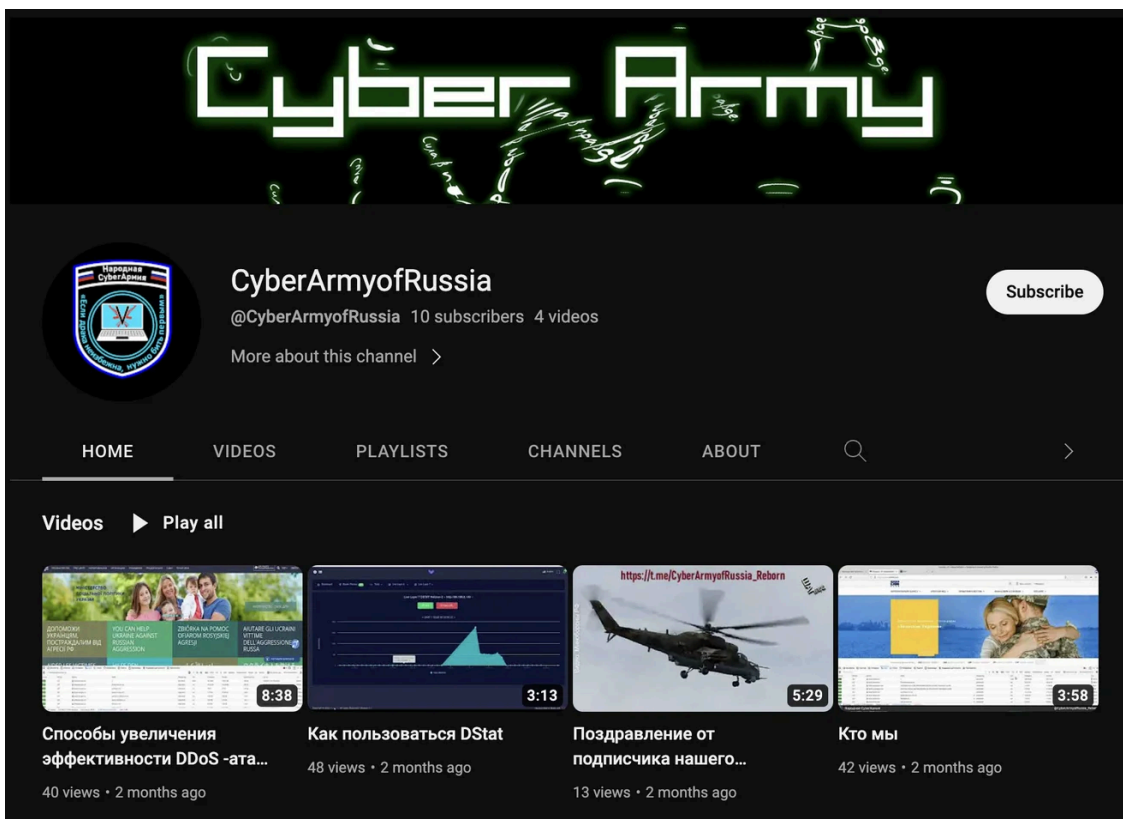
Cyber Army

Народная КиберАрмия
«Если драка неизбежна, нужно бить первым»

CyberArmyofRussia
@CyberArmyofRussia 10 subscribers 4 videos
More about this channel >

Subscribe

HOME VIDEOS PLAYLISTS CHANNELS ABOUT

Videos ▶ Play all

ДОПОМОЖИ УКРАЇНЦЯМ, ПОСТРАЖДАЛИМ ВІД АГРЕСІЇ РФ
YOU CAN HELP UKRAINE AGAINST RUSSIAN AGGRESSION
ZBIÓRKA NA POMOC OFIAROM ROSYJSKIEJ AGRESJI
AIUTARE GLI UCRAINI VITTIME DELL'AGGRESSIONE RUSSA
8:38
Способы увеличения эффективности DDoS -ата...
40 views • 2 months ago

3:13
Как пользоваться DStat
48 views • 2 months ago

https://t.me/CyberArmyofRussia_Reborn
5:29
Поздравление от подписчика нашего...
13 views • 2 months ago

3:58
Кто мы
42 views • 2 months ago